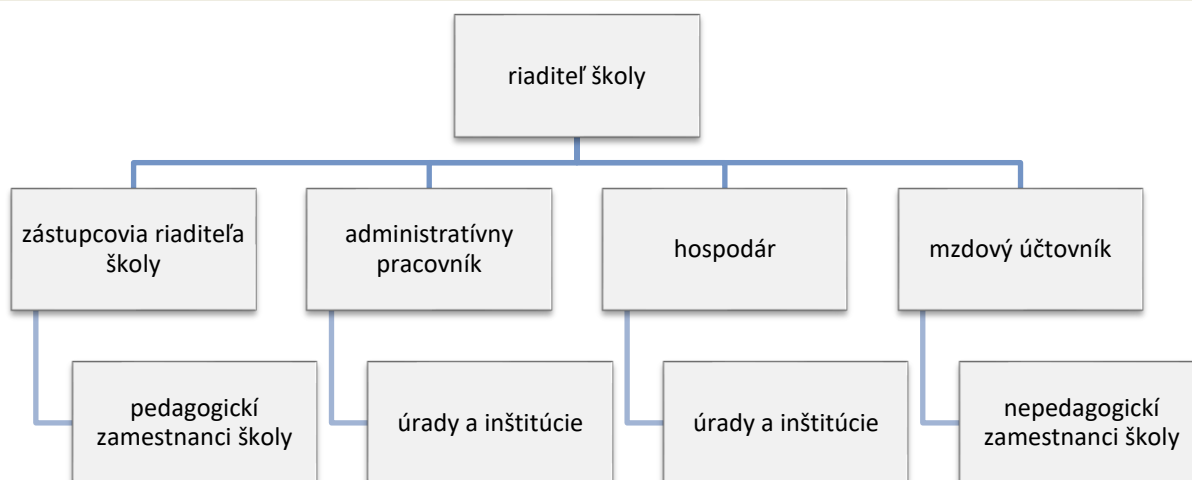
riaditeľ školy

zástupcovia riaditeľa školy

administratívny pracovník

hospodár

mzdový účtovník

pedagogickí zamestnanci školy

úrady a inštitúcie

úrady a inštitúcie

nepedagogickí zamestnanci školy